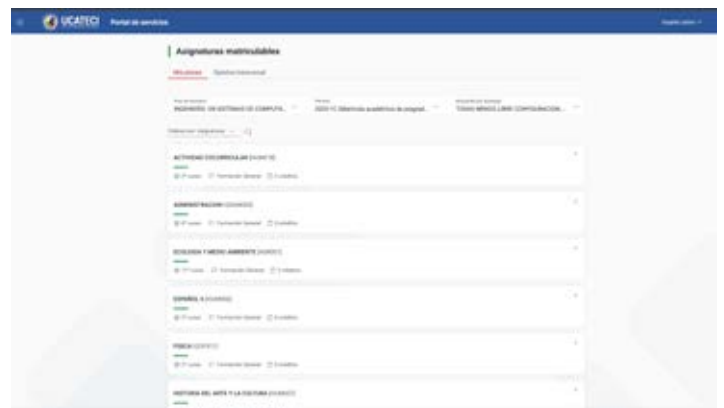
UCATECI Portal de servicios

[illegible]

Asignaturas matriculables

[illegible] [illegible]

INGENIERÍA EN SISTEMAS DE COMPUTA... 2020-1C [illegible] TODAS MENOS LIBRE CONFIGURACIÓN...

ACTIVIDAD COCURRICULAR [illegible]

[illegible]

ADMINISTRACION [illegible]

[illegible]

ECOLOGIA Y MEDIO AMBIENTE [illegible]

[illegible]

ESPAÑOL II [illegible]

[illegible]

FISICA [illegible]

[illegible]

HISTORIA DEL ARTE Y LA CULTURA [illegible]